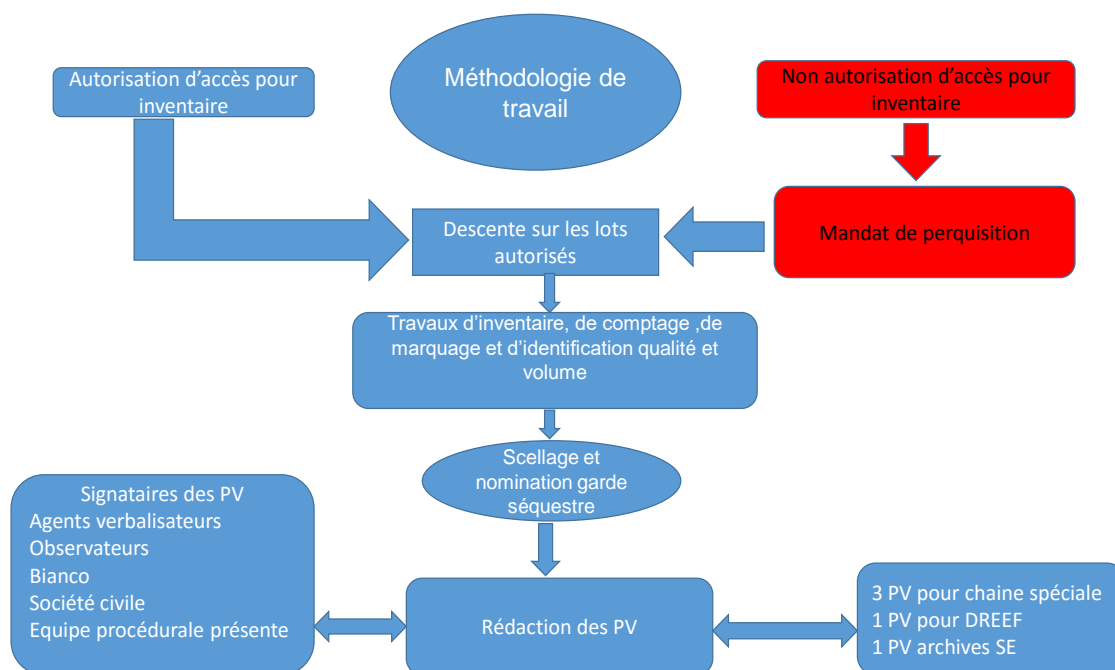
Autorisation d'accès pour inventaire

Méthodologie de travail

Non autorisation d'accès pour inventaire

Mandat de perquisition

Descente sur les lots autorisés

Travaux d'inventaire, de comptage ,de marquage et d'identification qualité et volume

Scellage et nomination garde séquestre

Signataires des PV
Agents verbalisateurs
Observateurs
Bianco
Société civile
Equipe procédurale présente

Rédaction des PV

3 PV pour chaine spéciale
1 PV pour DREEF
1 PV archives SE